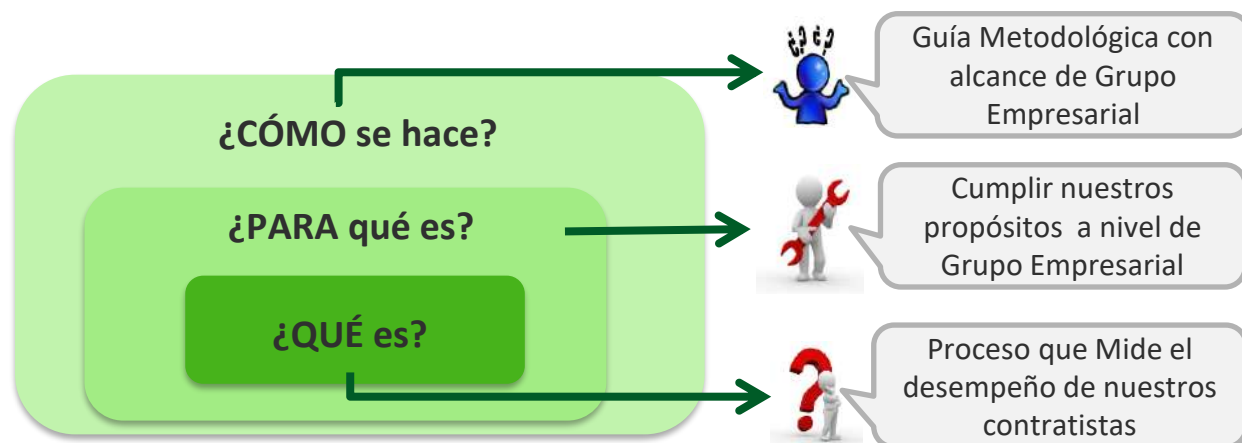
¿CÓMO se hace?

¿PARA qué es?

¿QUÉ es?

¿?¿?

Guía Metodológica con alcance de Grupo Empresarial

Cumplir nuestros propósitos a nivel de Grupo Empresarial

Proceso que Mide el desempeño de nuestros contratistas